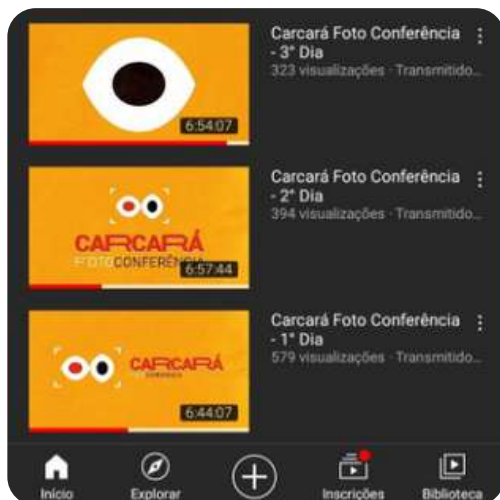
6:54:07

Carcará Foto Conferência - 3° Dia
323 visualizações · Transmitido...

CARCARÁ
FOTO CONFERÊNCIA
6:57:44

Carcará Foto Conferência - 2° Dia
394 visualizações · Transmitido...

CARCARÁ
6:44:07

Carcará Foto Conferência - 1° Dia
579 visualizações · Transmitido...

Início
Explorar
Inscrições
Biblioteca